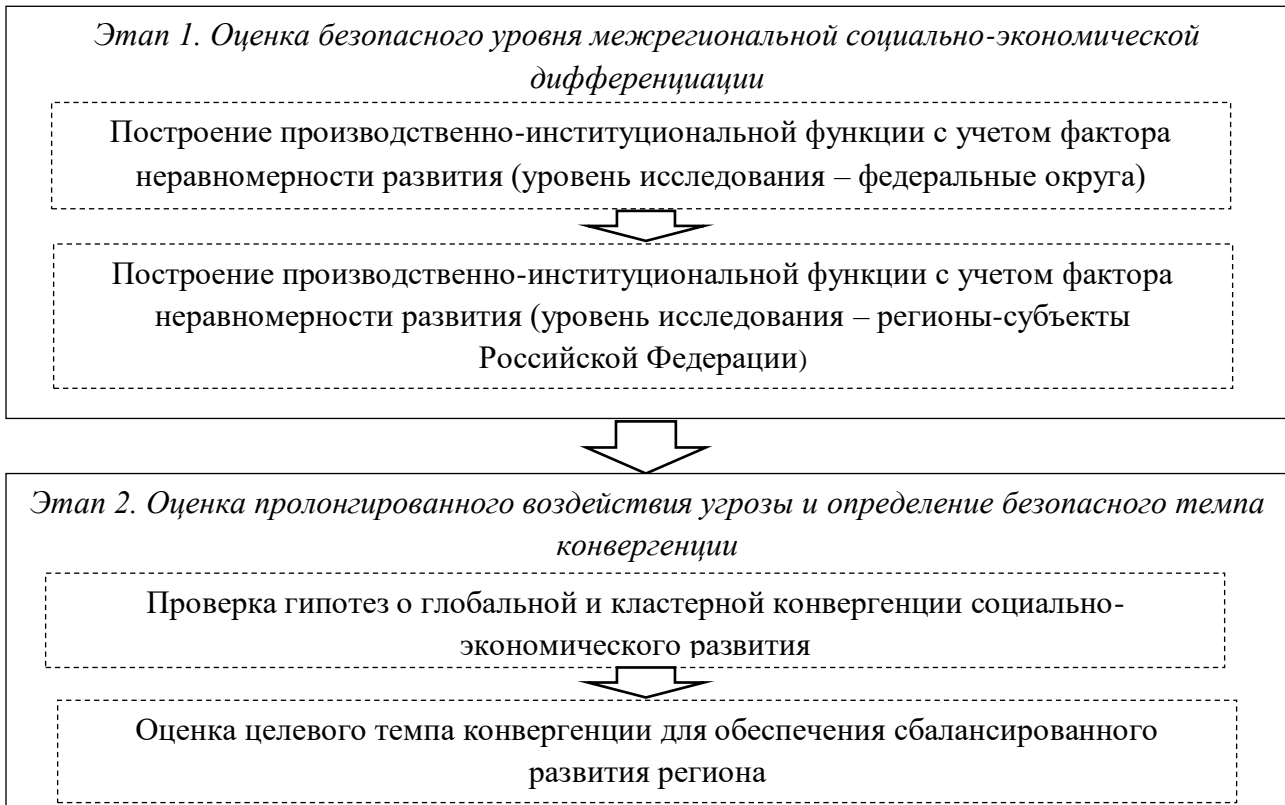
Этап 1. Оценка безопасного уровня межрегиональной социально-экономической дифференциации

Построение производственно-институциональной функции с учетом фактора неравномерности развития (уровень исследования – федеральные округа)

Построение производственно-институциональной функции с учетом фактора неравномерности развития (уровень исследования – регионы-субъекты Российской Федерации)

Этап 2. Оценка пролонгированного воздействия угрозы и определение безопасного темпа конвергенции

Проверка гипотез о глобальной и кластерной конвергенции социально-экономического развития

Оценка целевого темпа конвергенции для обеспечения сбалансированного развития региона